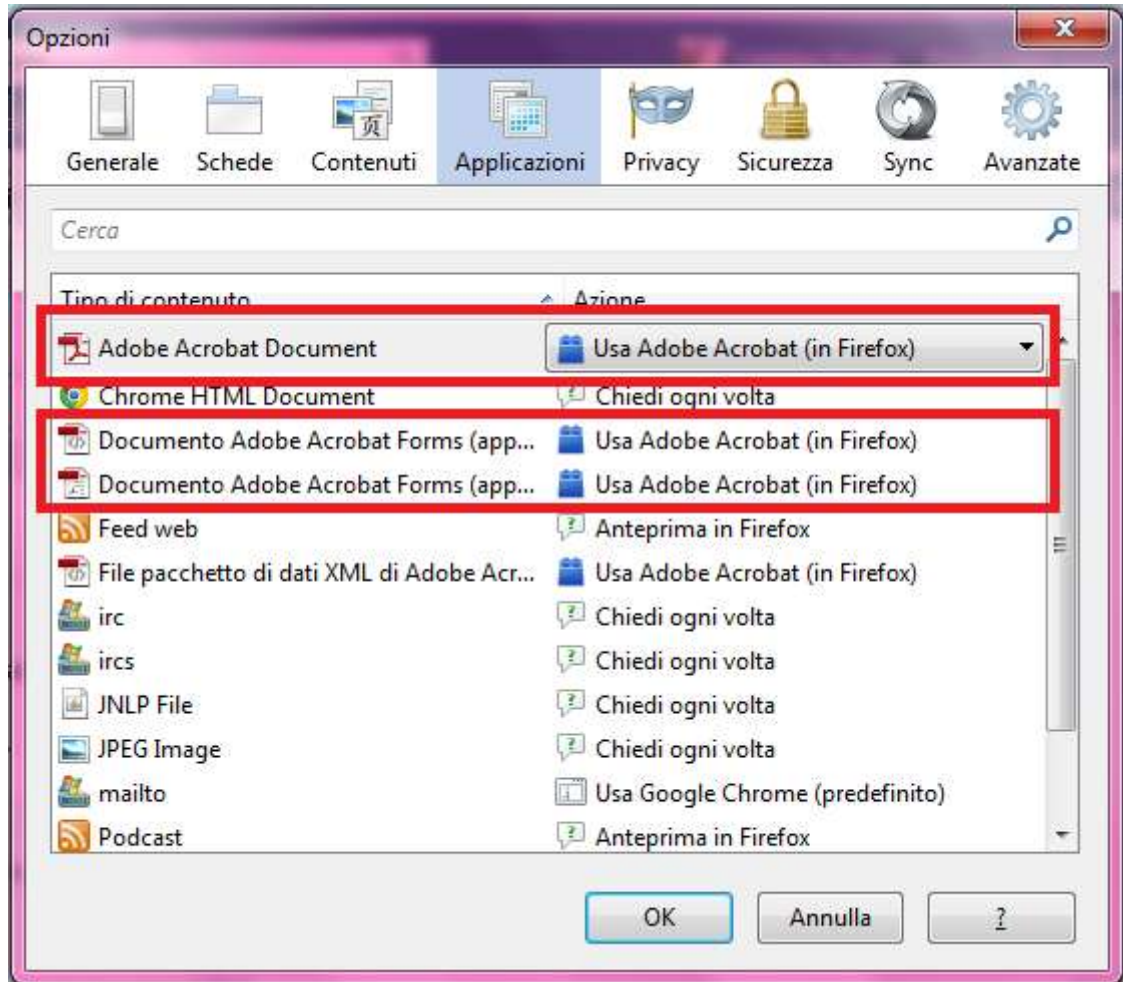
Opzioni

Generale Schede Contenuti Applicazioni Privacy Sicurezza Sync Avanzate

Cerca

| Tipo di contenuto | Azione |
|---|---|
| Adobe Acrobat Document | Usa Adobe Acrobat (in Firefox) |
| Chrome HTML Document | Chiedi ogni volta |
| Documento Adobe Acrobat Forms (app... | Usa Adobe Acrobat (in Firefox) |
| Documento Adobe Acrobat Forms (app... | Usa Adobe Acrobat (in Firefox) |
| Feed web | Anteprima in Firefox |
| File pacchetto di dati XML di Adobe Acr... | Usa Adobe Acrobat (in Firefox) |
| irc | Chiedi ogni volta |
| ircs | Chiedi ogni volta |
| JNLP File | Chiedi ogni volta |
| JPEG Image | Chiedi ogni volta |
| mailto | Usa Google Chrome (predefinito) |
| Podcast | Anteprima in Firefox |

OK Annulla ?